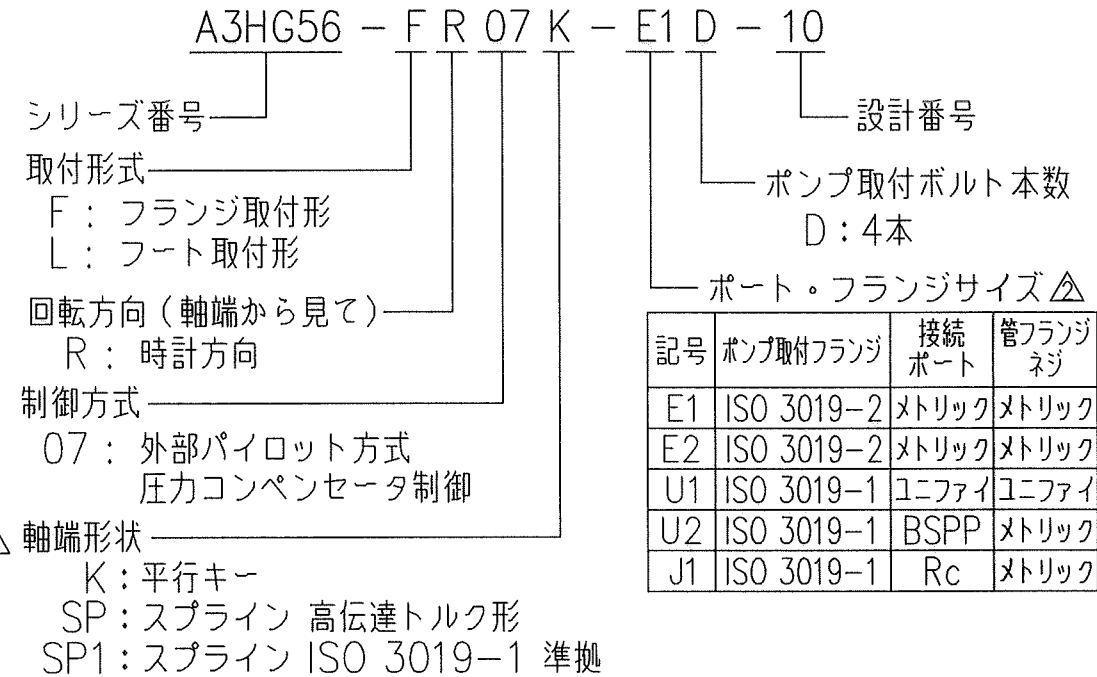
A3HG56 − F R 07 K − E1 D − 10

シリーズ番号

取付形式
F : フランジ取付形
L : フート取付形

回転方向（軸端から見て）
R : 時計方向

制御方式
07 : 外部パイロット方式 圧力コンペンセータ制御

△ 軸端形状
K : 平行キー
SP : スプライン 高伝達トルク形
SP1 : スプライン ISO 3019−1 準拠

設計番号

ポンプ取付ボルト本数
D : 4本

ポート・フランジサイズ △2

| 記号 | ポンプ取付フランジ | 接続ポート | 管フランジネジ |
|---|---|---|---|
| E1 | ISO 3019−2 | メトリック | メトリック |
| E2 | ISO 3019−2 | メトリック | メトリック |
| U1 | ISO 3019−1 | ユニファイ | ユニファイ |
| U2 | ISO 3019−1 | BSPP | メトリック |
| J1 | ISO 3019−1 | Rc | メトリック |